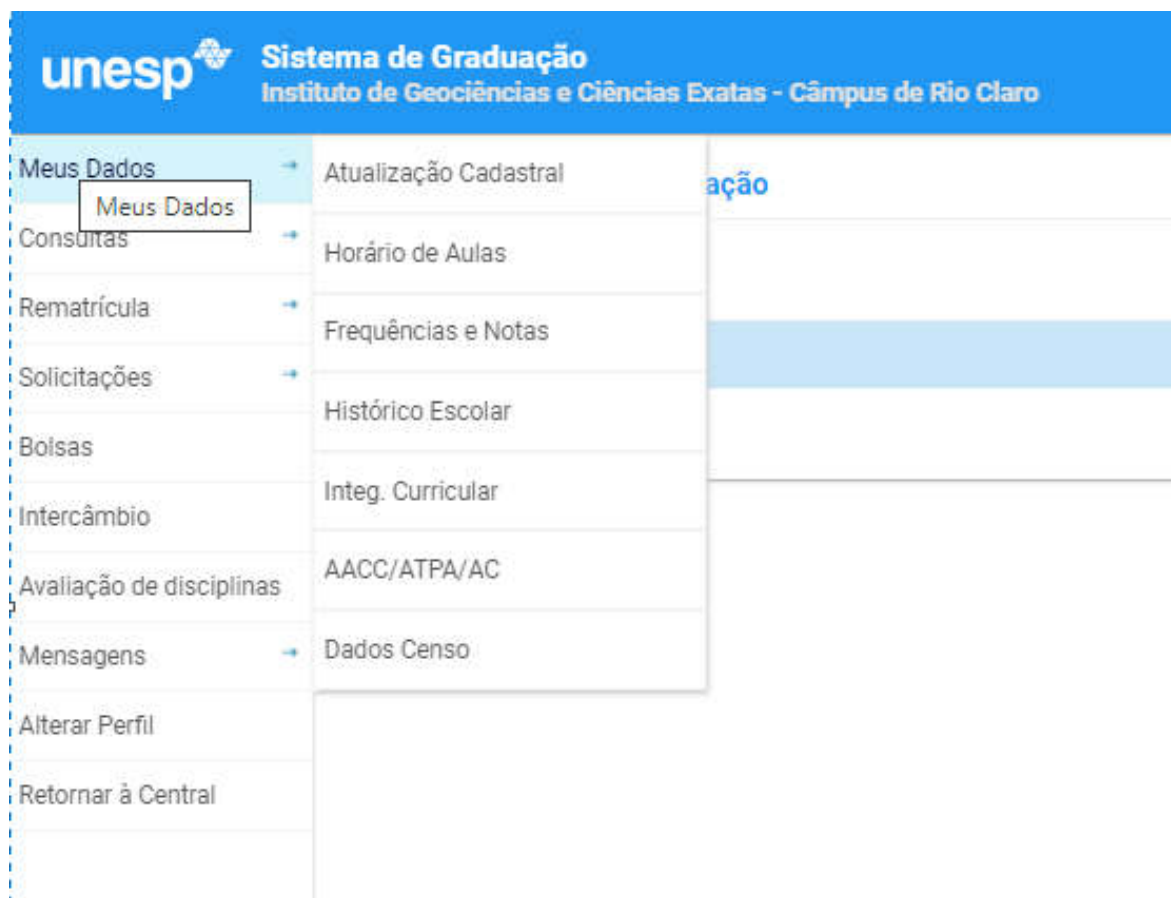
unesp

Sistema de Graduação
Instituto de Geociências e Ciências Exatas - Câmpus de Rio Claro

Meus Dados
Meus Dados
Consultas
Rematrícula
Solicitações
Bolsas
Intercâmbio
Avaliação de disciplinas
Mensagens
Alterar Perfil
Retornar à Central

Atualização Cadastral
Horário de Aulas
Frequências e Notas
Histórico Escolar
Integ. Curricular
AACC/ATPA/AC
Dados Censo

ação